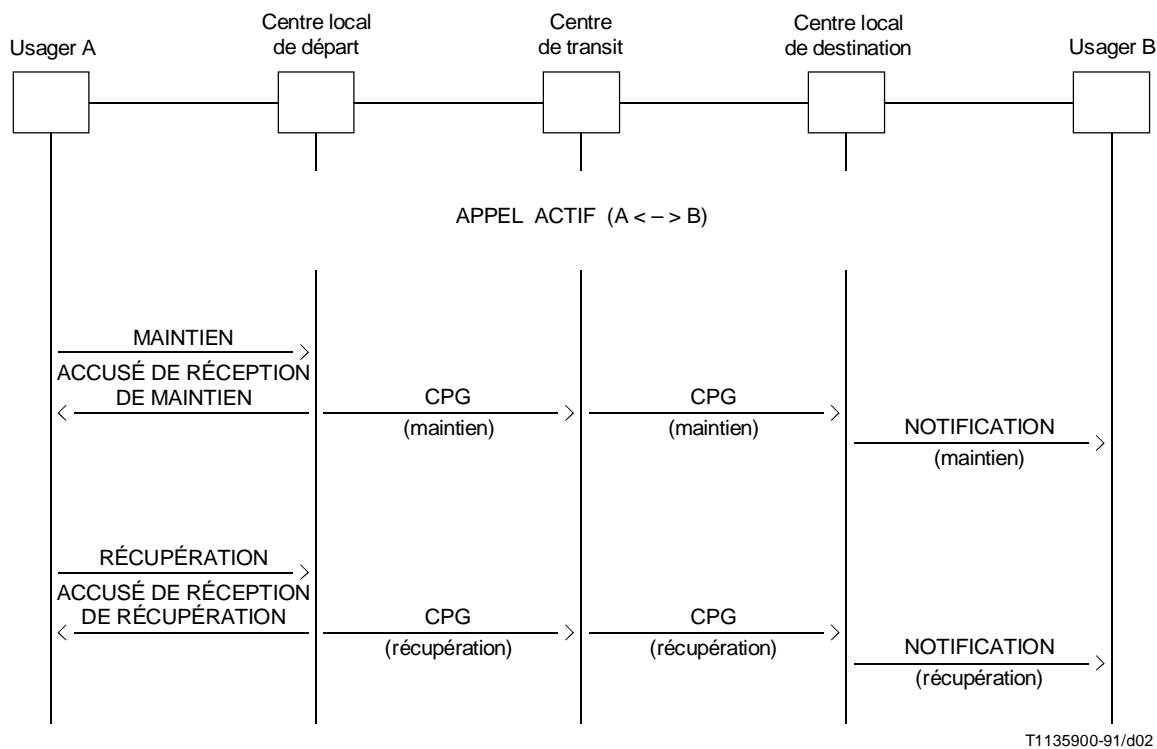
Usager A

Centre local de départ

Centre de transit

Centre local de destination

Usager B

APPEL ACTIF (A < – > B)

MAINTIEN

ACCUSÉ DE RÉCEPTION DE MAINTIEN

CPG
(maintien)

CPG
(maintien)

NOTIFICATION
(maintien)

RÉCUPÉRATION

ACCUSÉ DE RÉCEPTION DE RÉCUPÉRATION

CPG
(récupération)

CPG
(récupération)

NOTIFICATION
(récupération)

T1135900-91/d02